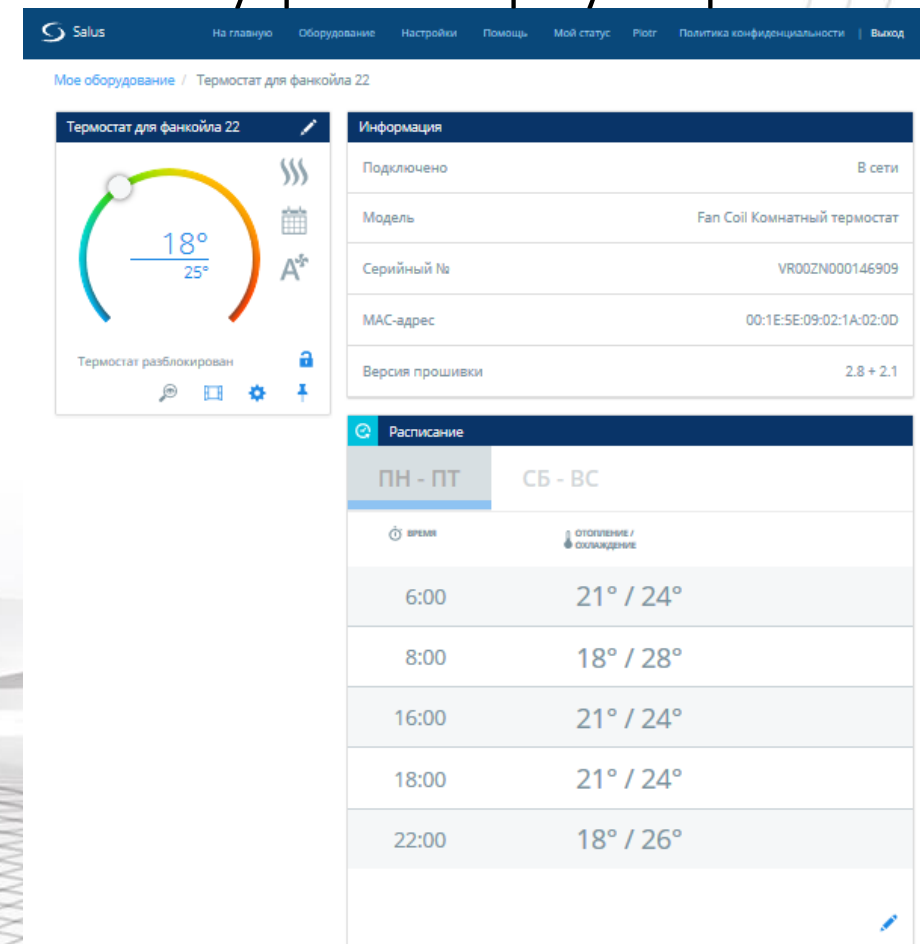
Salus
На главную Оборудование Настройки Помощь Мой статус Piotr Политика конфиденциальности | Выход

Мое оборудование / Термостат для фанкойла 22

Термостат для фанкойла 22

18°
25°

A

Термостат разблокирован

Информация

| Подключено | В сети |
|---|---|
| Модель | Fan Coil Комнатный термостат |
| Серийный № | VR00ZN000146909 |
| MAC-адрес | 00:1E:5E:09:02:1A:02:0D |
| Версия прошивки | 2.8 + 2.1 |

Расписание

ПН - ПТ СБ - ВС

| ВРЕМЯ | ОТОПЛЕНИЕ / ОХЛАЖДЕНИЕ |
|---|---|
| 6:00 | 21° / 24° |
| 8:00 | 18° / 28° |
| 16:00 | 21° / 24° |
| 18:00 | 21° / 24° |
| 22:00 | 18° / 26° |